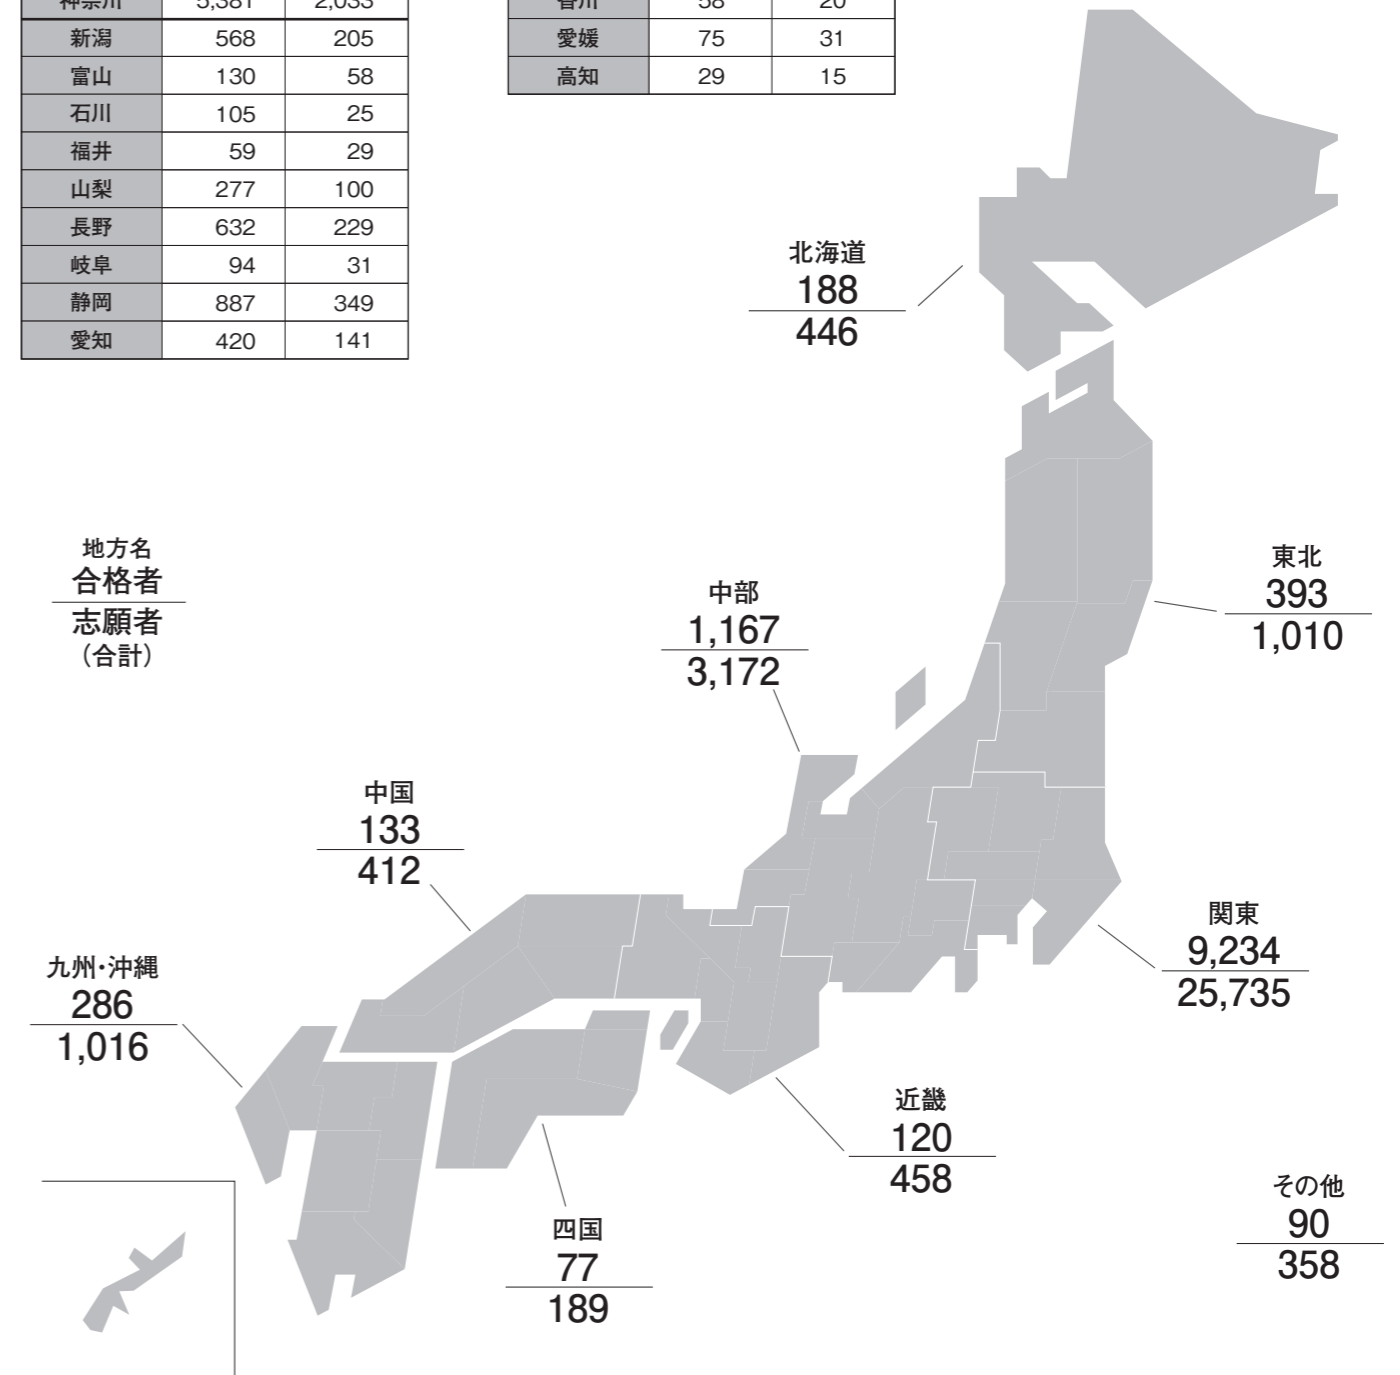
| 神奈川 | 5,381 | 2,033 |
|---|---|---|
| 新潟 | 568 | 205 |
| 富山 | 130 | 58 |
| 石川 | 105 | 25 |
| 福井 | 59 | 29 |
| 山梨 | 277 | 100 |
| 長野 | 632 | 229 |
| 岐阜 | 94 | 31 |
| 静岡 | 887 | 349 |
| 愛知 | 420 | 141 |

| 香川 | 58 | 20 |
|---|---|---|
| 愛媛 | 75 | 31 |
| 高知 | 29 | 15 |

北海道
188
446

地方名
合格者
志願者
（合計）

東北
393
1,010

中部
1,167
3,172

中国
133
412

九州·沖縄
286
1,016

関東
9,234
25,735

近畿
120
458

四国
77
189

その他
90
358